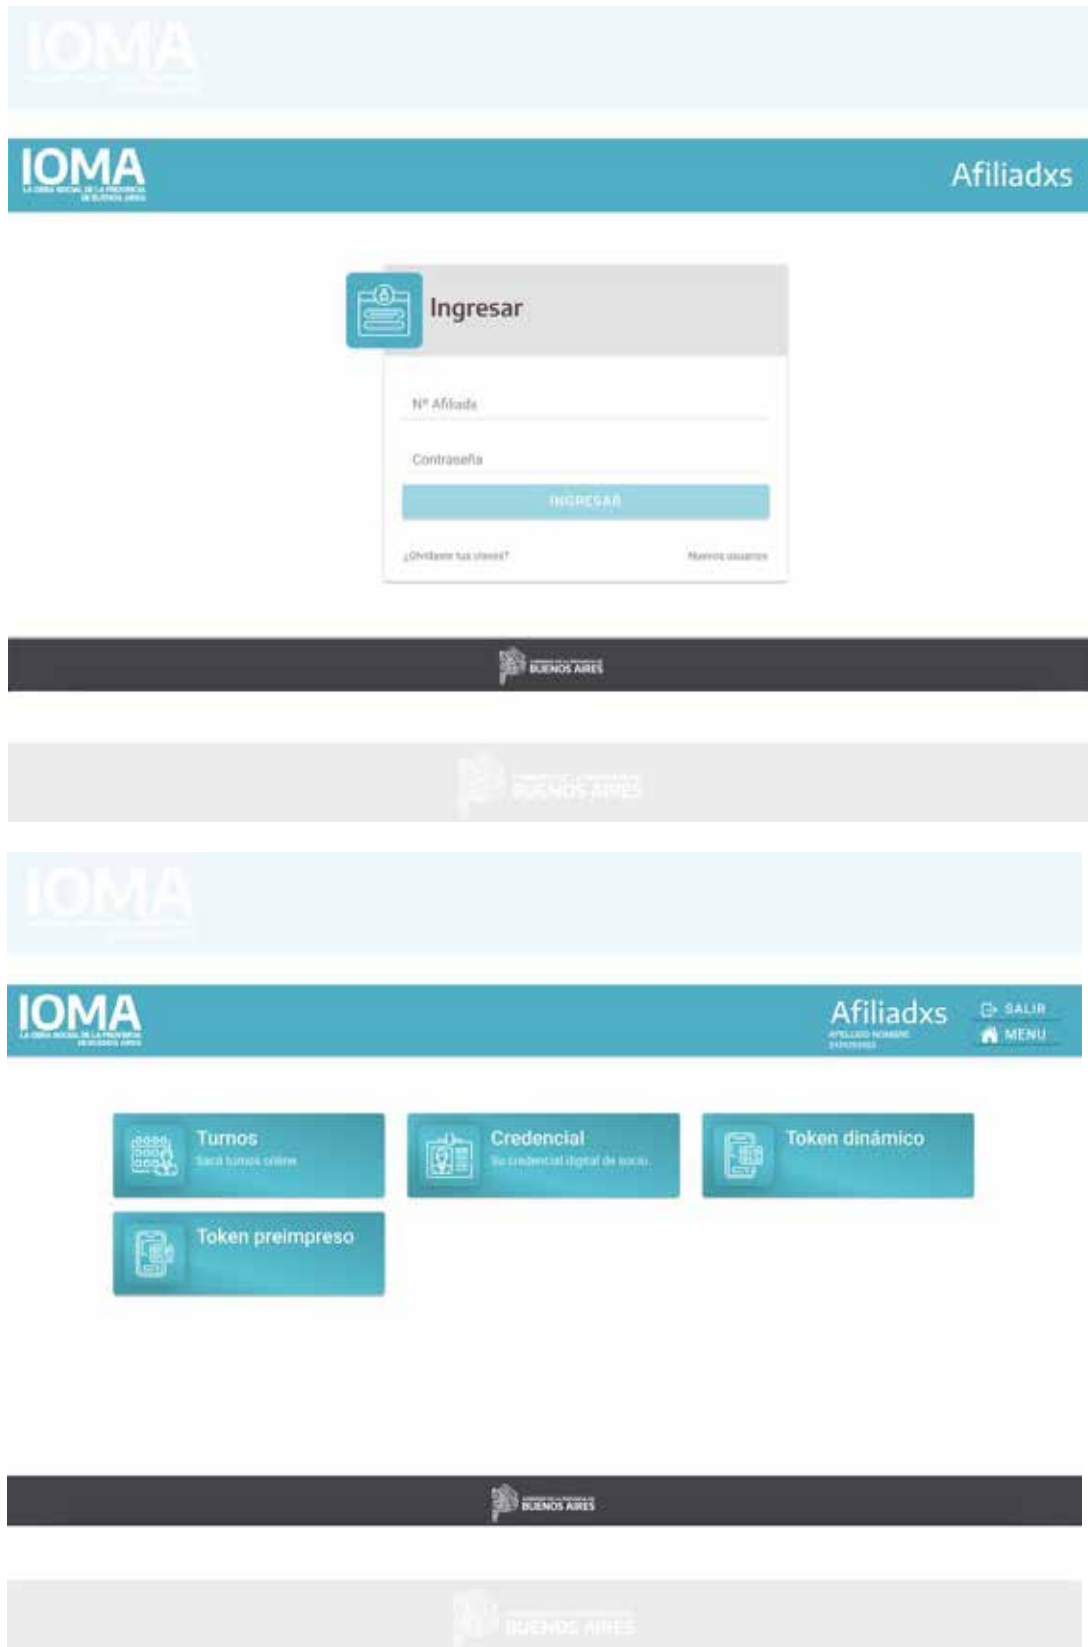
IOMA

IOMA
LA OBRA SOCIAL DE LA PROVINCIA DE BUENOS AIRES

Afiliadxs

Ingresar

Nº Afiliado

Contraseña

INGRESAR

¿Olvidaste tus claves?

Nuevos usuarios

BUENOS AIRES

BUENOS AIRES

IOMA

IOMA
LA OBRA SOCIAL DE LA PROVINCIA DE BUENOS AIRES

Afiliadxs
APELLIDO NOMBRE
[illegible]

SALIR

MENU

Turnos
Sacá turnos online

Credencial
Su credencial digital de socio.

Token dinámico

Token preimpreso

BUENOS AIRES

BUENOS AIRES